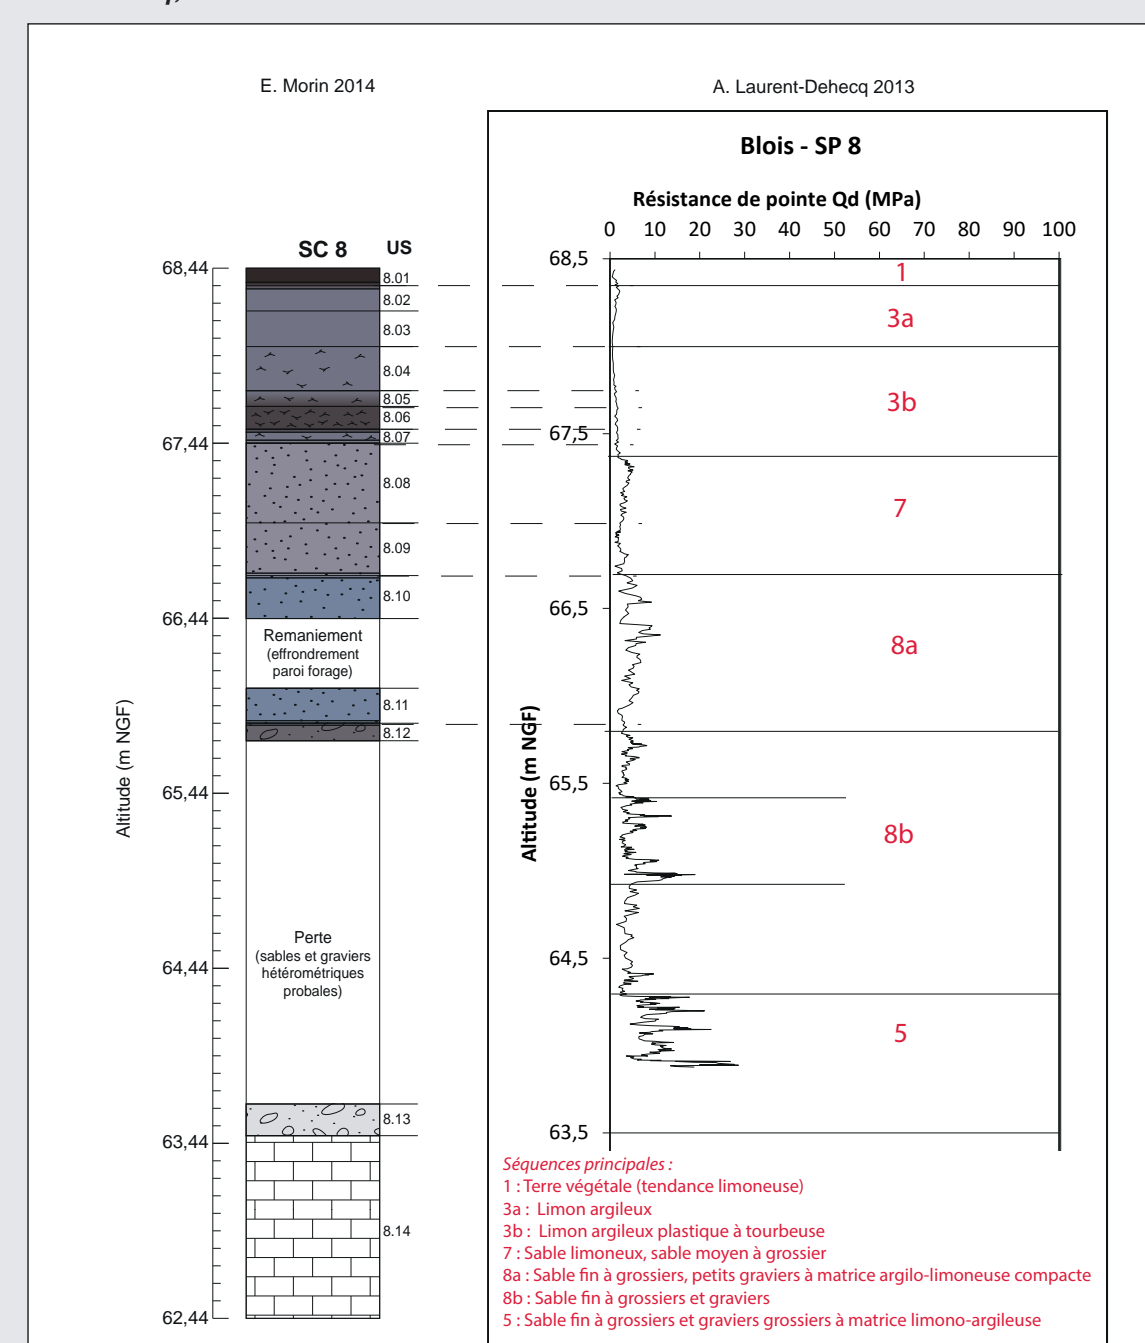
E. Morin 2014

A. Laurent-Dehecq 2013

Blois - SP 8

Résistance de pointe Qd (MPa)

0 10 20 30 40 50 60 70 80 90 100

SC 8

US

Altitude (m NGF)

68,44

67,44

66,44

65,44

64,44

63,44

62,44

8.01
8.02
8.03
8.04
8.05
8.06
8.07
8.08
8.09
8.10

Remaniement (effrondrement paroi forage)

8.11
8.12

Perte (sables et graviers hétérométriques probales)

8.13
8.14

Altitude (m NGF)

68,5
67,5
66,5
65,5
64,5
63,5

1
3a
3b
7
8a
8b
5

Séquences principales :
1 : Terre végétale (tendance limoneuse)
3a : Limon argileux
3b : Limon argileux plastique à tourbeuse
7 : Sable limoneux, sable moyen à grossier
8a : Sable fin à grossiers, petits graviers à matrice argilo-limoneuse compacte
8b : Sable fin à grossiers et graviers
5 : Sable fin à grossiers et graviers grossiers à matrice limono-argileuse